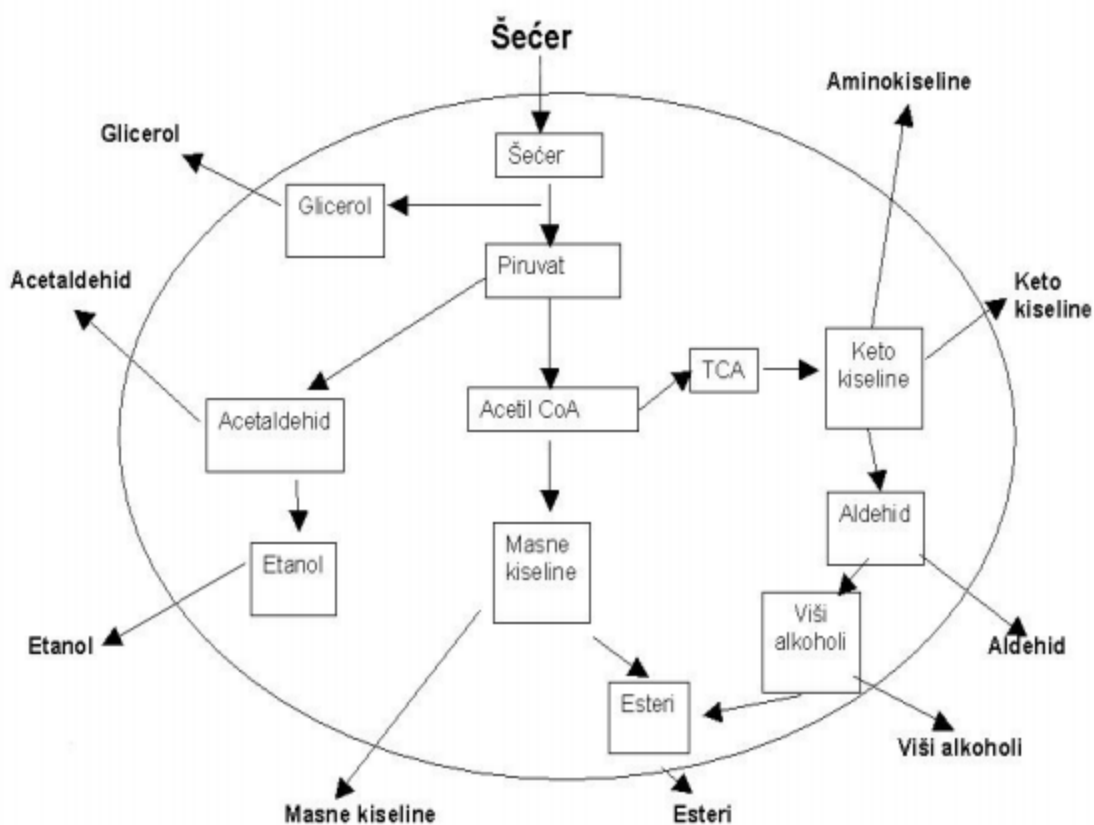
Šećer

Aminokiseline

Glicerol

Šećer

Glicerol

Piruvat

Acetaldehid

Keto kiseline

TCA

Keto kiseline

Acetil CoA

Acetaldehid

Aldehid

Etanol

Masne kiseline

Viši alkoholi

Etanol

Aldehid

Esteri

Viši alkoholi

Masne kiseline

Esteri